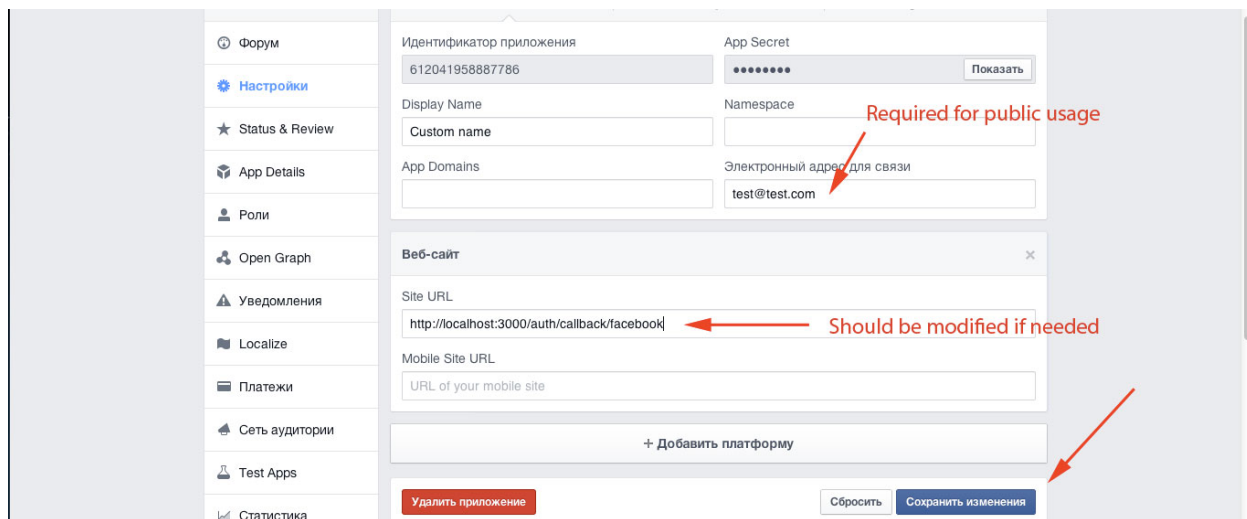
Форум
Настройки
Status & Review
App Details
Роли
Open Graph
Уведомления
Localize
Платежи
Сеть аудитории
Test Apps
Статистика

Идентификатор приложения
612041958887786
App Secret
••••••••
Показать
Display Name
Custom name
Namespace
Required for public usage
App Domains
Электронный адрес для связи
test@test.com

Веб-сайт
×
Site URL
http://localhost:3000/auth/callback/facebook
Should be modified if needed
Mobile Site URL
URL of your mobile site

+ Добавить платформу

Удалить приложение
Сбросить
Сохранить изменения